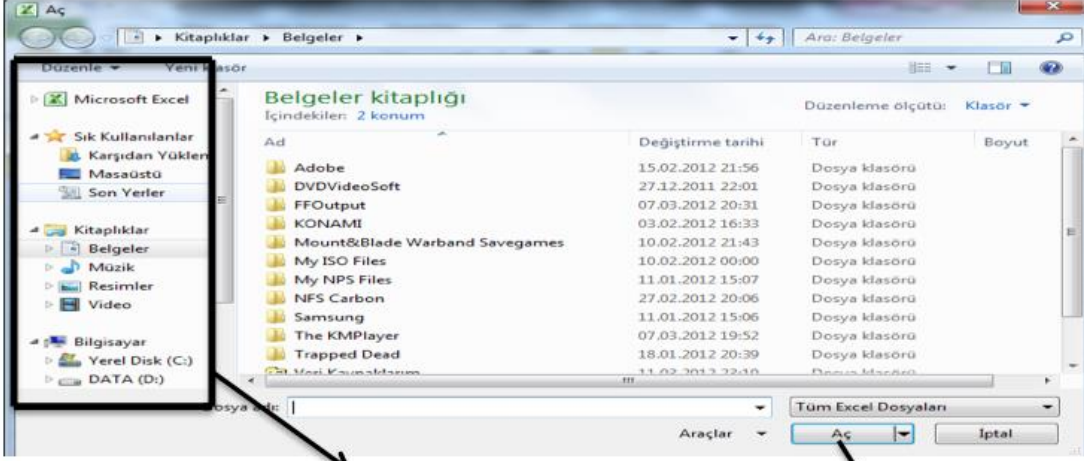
Aç

Kitaplıklar ▸ Belgeler ▸

Ara: Belgeler

Düzenle ▾ Yeni klasör

Microsoft Excel

Sık Kullanılanlar
Karşıdan Yüklen
Masaüstü
Son Yerler

Kitaplıklar
Belgeler
Müzik
Resimler
Video

Bilgisayar
Yerel Disk (C:)
DATA (D:)

Belgeler kitaplığı
İçindekiler: 2 konum

Düzenleme ölçütü: Klasör ▾

| Ad | Değiştirme tarihi | Tür | Boyut |
|---|---|---|---|
| Adobe | 15.02.2012 21:56 | Dosya klasörü | |
| DVDVideoSoft | 27.12.2011 22:01 | Dosya klasörü | |
| FFOutput | 07.03.2012 20:31 | Dosya klasörü | |
| KONAMI | 03.02.2012 16:33 | Dosya klasörü | |
| Mount&Blade Warband Savegames | 10.02.2012 21:43 | Dosya klasörü | |
| My ISO Files | 10.02.2012 00:00 | Dosya klasörü | |
| My NPS Files | 11.01.2012 15:07 | Dosya klasörü | |
| NFS Carbon | 27.02.2012 20:06 | Dosya klasörü | |
| Samsung | 11.01.2012 15:06 | Dosya klasörü | |
| The KMPlayer | 07.03.2012 19:52 | Dosya klasörü | |
| Trapped Dead | 18.01.2012 20:39 | Dosya klasörü | |
| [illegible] | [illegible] | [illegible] | |

Dosya adı:

Tüm Excel Dosyaları

Araçlar ▾

Aç

İptal